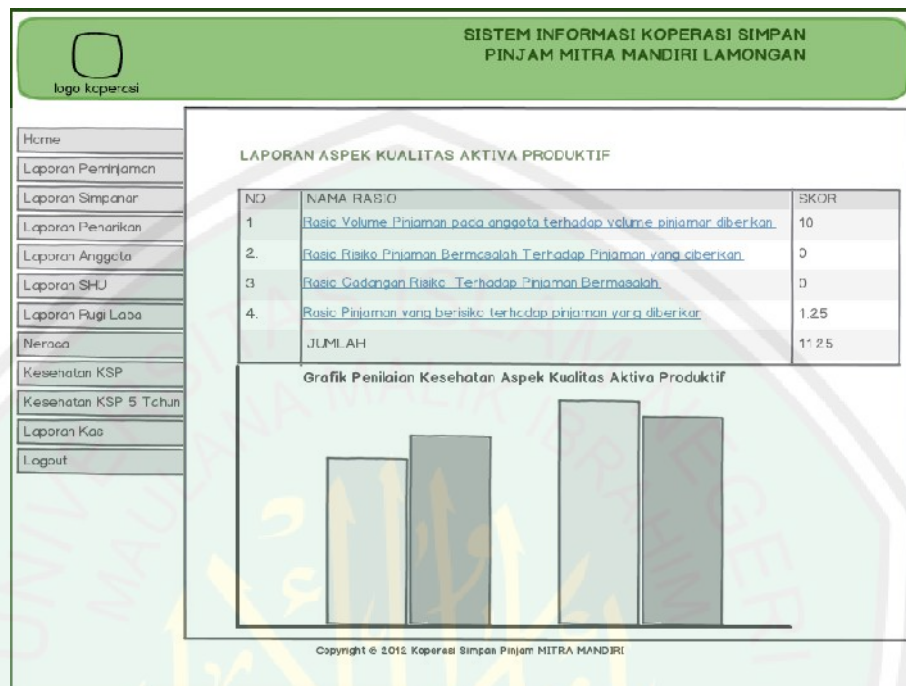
logo koperasi

SISTEM INFORMASI KOPERASI SIMPAN PINJAM MITRA MANDIRI LAMONGAN

Home
Laporan Peminjaman
Laporan Simpanan
Laporan Penarikan
Laporan Anggota
Laporan SHU
Laporan Rugi Laba
Neraca
Kesehatan KSP
Kesehatan KSP 5 Tahun
Laporan Kas
Logout

LAPORAN ASPEK KUALITAS AKTIVA PRODUKTIF

| NO | NAMA RASIO | SKOR |
|---|---|---|
| 1 | Rasio Volume Pinjaman pada anggota terhadap volume pinjaman diberikan | 10 |
| 2. | Rasio Risiko Pinjaman Bermasalah Terhadap Pinjaman yang diberikan | 0 |
| 3 | Rasio Cadangan Risiko Terhadap Pinjaman Bermasalah | 0 |
| 4. | Rasio Pinjaman yang berisiko terhadap pinjaman yang diberikan | 1.25 |
| | JUMLAH | 11.25 |

Grafik Penilaian Kesehatan Aspek Kualitas Aktiva Produktif

Copyright © 2012 Koperasi Simpan Pinjam MITRA MANDIRI